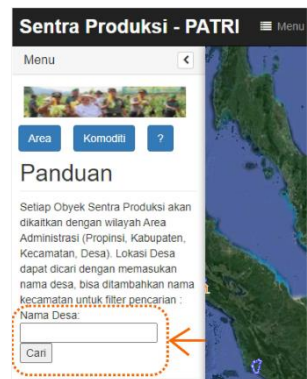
Sentra Produksi - PATRI

Menu

Area
Komoditi
?

Panduan

Setiap Obyek Sentra Produksi akan dikaitkan dengan wilayah Area Administrasi (Propinsi, Kabupaten, Kecamatan, Desa). Lokasi Desa dapat dicari dengan memasukan nama desa, bisa ditambahkan nama kecamatan untuk filter pencarian :

Nama Desa:

Cari